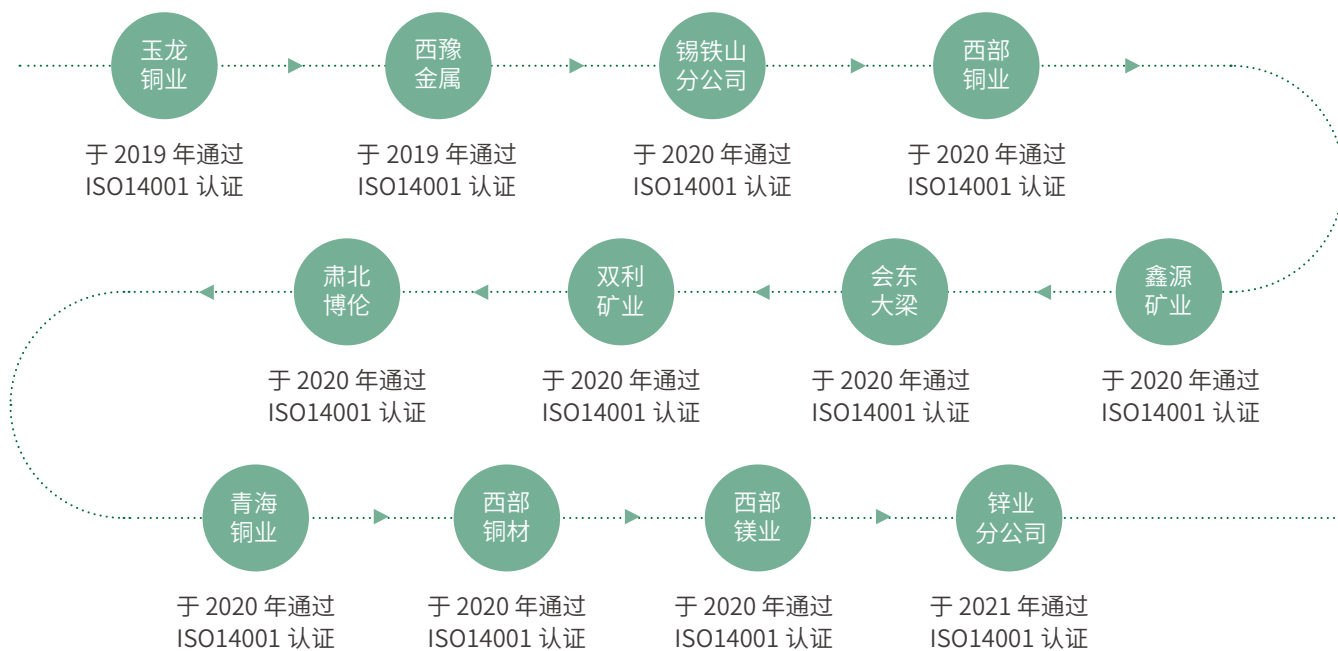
玉龙
铜业

于 2019 年通过
ISO14001 认证

西豫
金属

于 2019 年通过
ISO14001 认证

锡铁山
分公司

于 2020 年通过
ISO14001 认证

西部
铜业

于 2020 年通过
ISO14001 认证

鑫源
矿业

于 2020 年通过
ISO14001 认证

会东
大梁

于 2020 年通过
ISO14001 认证

双利
矿业

于 2020 年通过
ISO14001 认证

肃北
博伦

于 2020 年通过
ISO14001 认证

青海
铜业

于 2020 年通过
ISO14001 认证

西部
铜材

于 2020 年通过
ISO14001 认证

西部
镁业

于 2020 年通过
ISO14001 认证

锌业
分公司

于 2021 年通过
ISO14001 认证